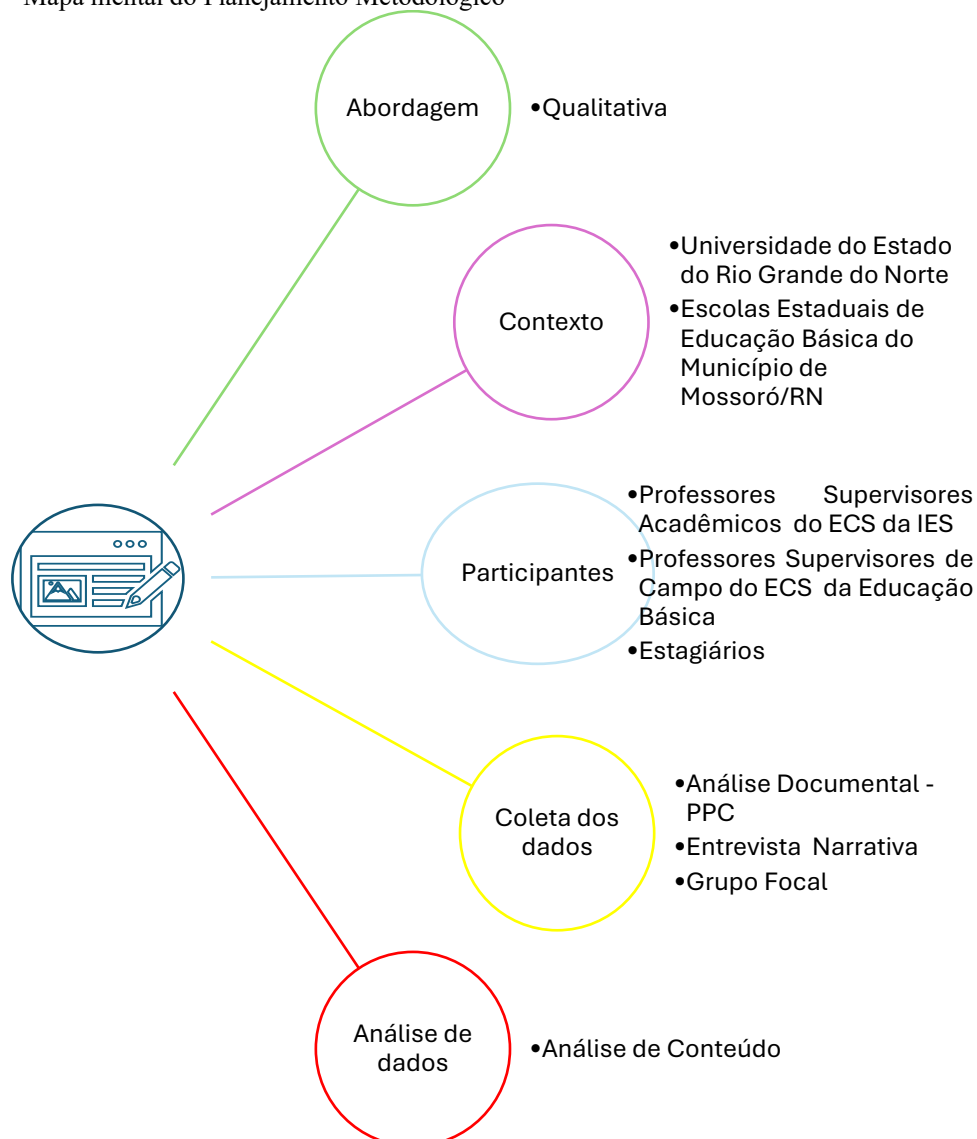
Mapa mental do Planejamento Metodológico

Abordagem

•Qualitativa

Contexto

•Universidade do Estado do Rio Grande do Norte
•Escolas Estaduais de Educação Básica do Município de Mossoró/RN

Participantes

•Professores Supervisores Acadêmicos do ECS da IES
•Professores Supervisores de Campo do ECS da Educação Básica
•Estagiários

Coleta dos dados

•Análise Documental - PPC
•Entrevista Narrativa
•Grupo Focal

Análise de dados

•Análise de Conteúdo